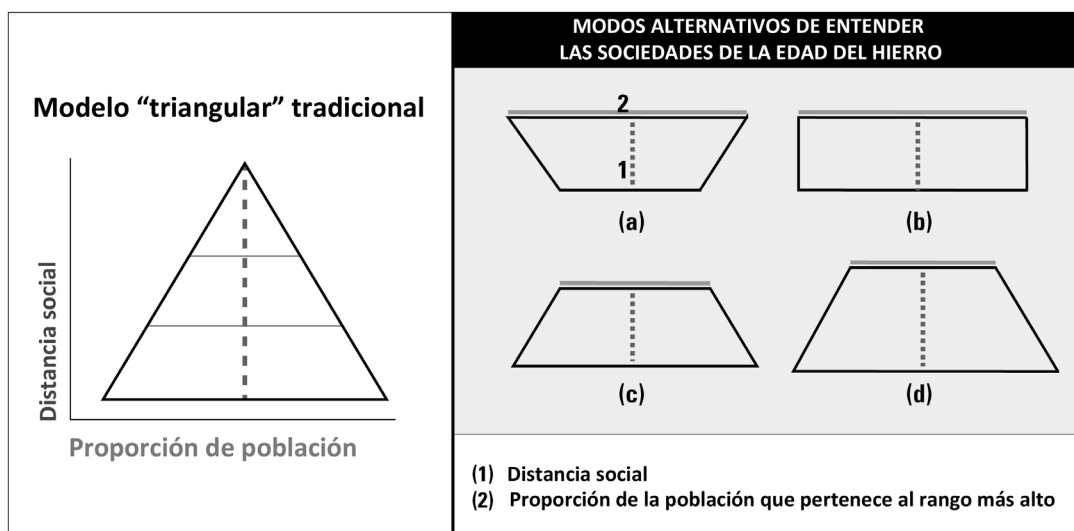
Modelo “triangular” tradicional

Distancia social

Proporción de población

MODOS ALTERNATIVOS DE ENTENDER
LAS SOCIEDADES DE LA EDAD DEL HIERRO

2

1

(a)

(b)

(c)

(d)

(1) Distancia social
(2) Proporción de la población que pertenece al rango más alto